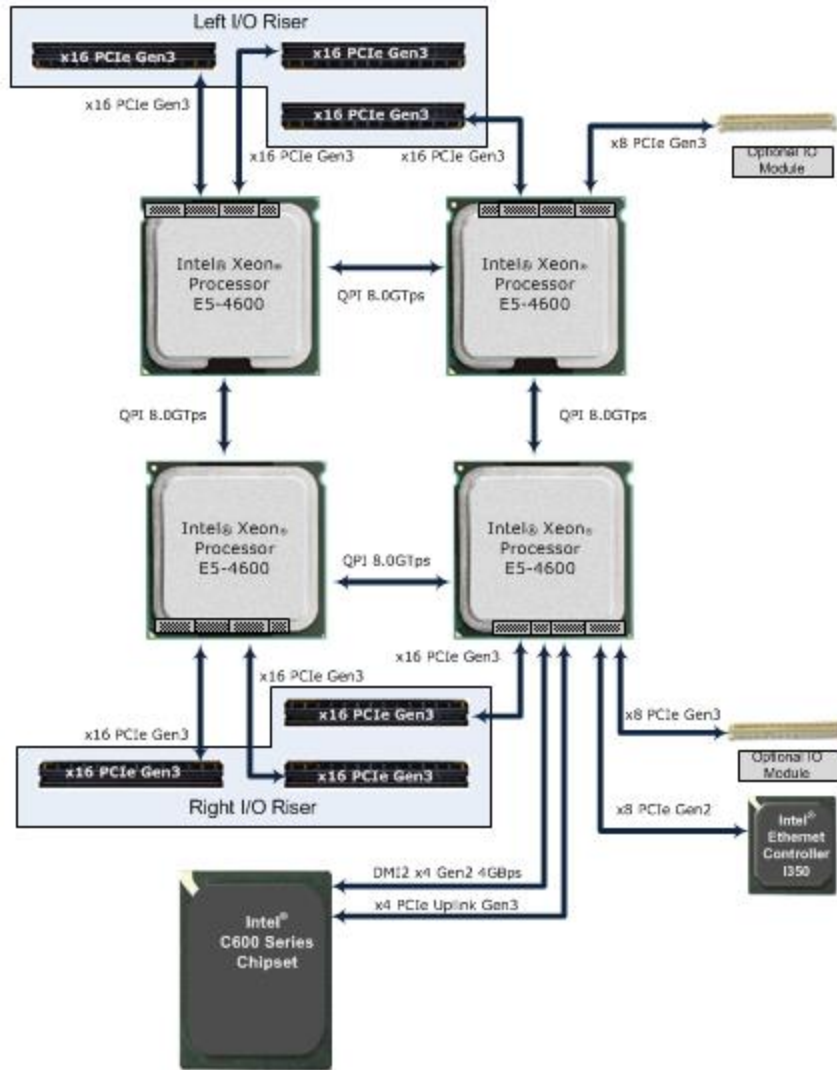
Left I/O Riser

x16 PCIe Gen3

x16 PCIe Gen3

x16 PCIe Gen3

x16 PCIe Gen3

x16 PCIe Gen3

x16 PCIe Gen3

x8 PCIe Gen3

Optional IO Module

Intel® Xeon® Processor E5-4600

QPI 8.0GTps

Intel® Xeon® Processor E5-4600

QPI 8.0GTps

QPI 8.0GTps

Intel® Xeon® Processor E5-4600

QPI 8.0GTps

Intel® Xeon® Processor E5-4600

x16 PCIe Gen3

x16 PCIe Gen3

x16 PCIe Gen3

x16 PCIe Gen3

x8 PCIe Gen3

Optional IO Module

x16 PCIe Gen3

x16 PCIe Gen3

Right I/O Riser

x8 PCIe Gen2

Intel® Ethernet Controller I350

DMI2 x4 Gen2 4GBps

x4 PCIe Uplink Gen3

Intel® C600 Series Chipset